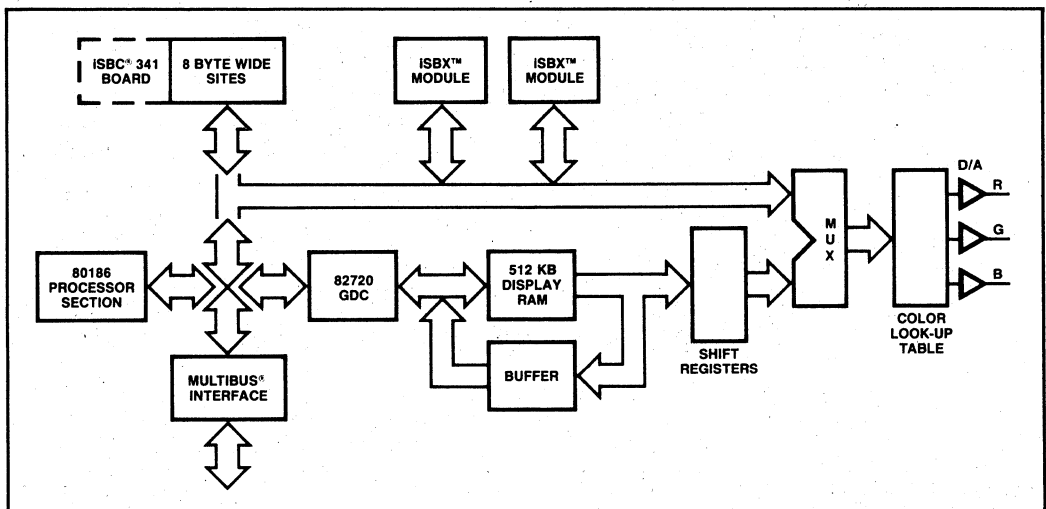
iSBC® 341 BOARD

8 BYTE WIDE SITES

iSBX™ MODULE

iSBX™ MODULE

D/A

R

G

B

80186 PROCESSOR SECTION

82720 GDC

512 KB DISPLAY RAM

MUX

COLOR LOOK-UP TABLE

BUFFER

SHIFT REGISTERS

MULTIBUS® INTERFACE